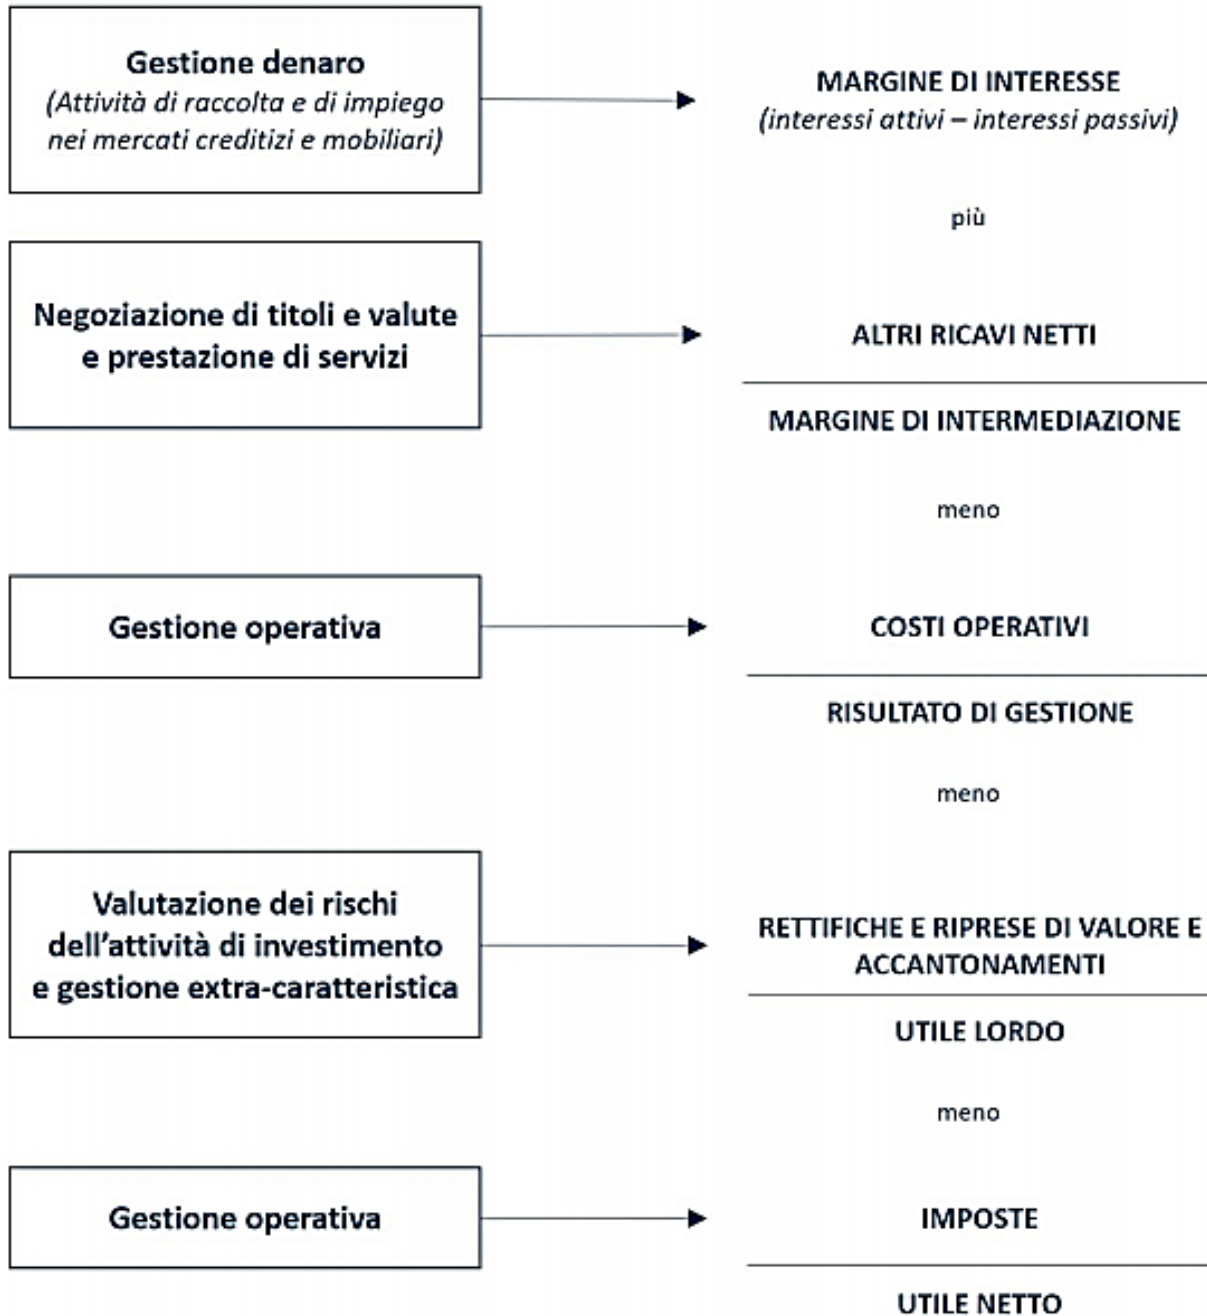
Gestione denaro
(Attività di raccolta e di impiego nei mercati creditizi e mobiliari)

MARGINE DI INTERESSE
(interessi attivi – interessi passivi)

più

Negoziazione di titoli e valute e prestazione di servizi

ALTRI RICAVI NETTI

MARGINE DI INTERMEDIAZIONE

meno

Gestione operativa

COSTI OPERATIVI

RISULTATO DI GESTIONE

meno

Valutazione dei rischi dell'attività di investimento e gestione extra-caratteristica

RETTIFICHE E RIPRESE DI VALORE E ACCANTONAMENTI

UTILE LORDO

meno

Gestione operativa

IMPOSTE

UTILE NETTO